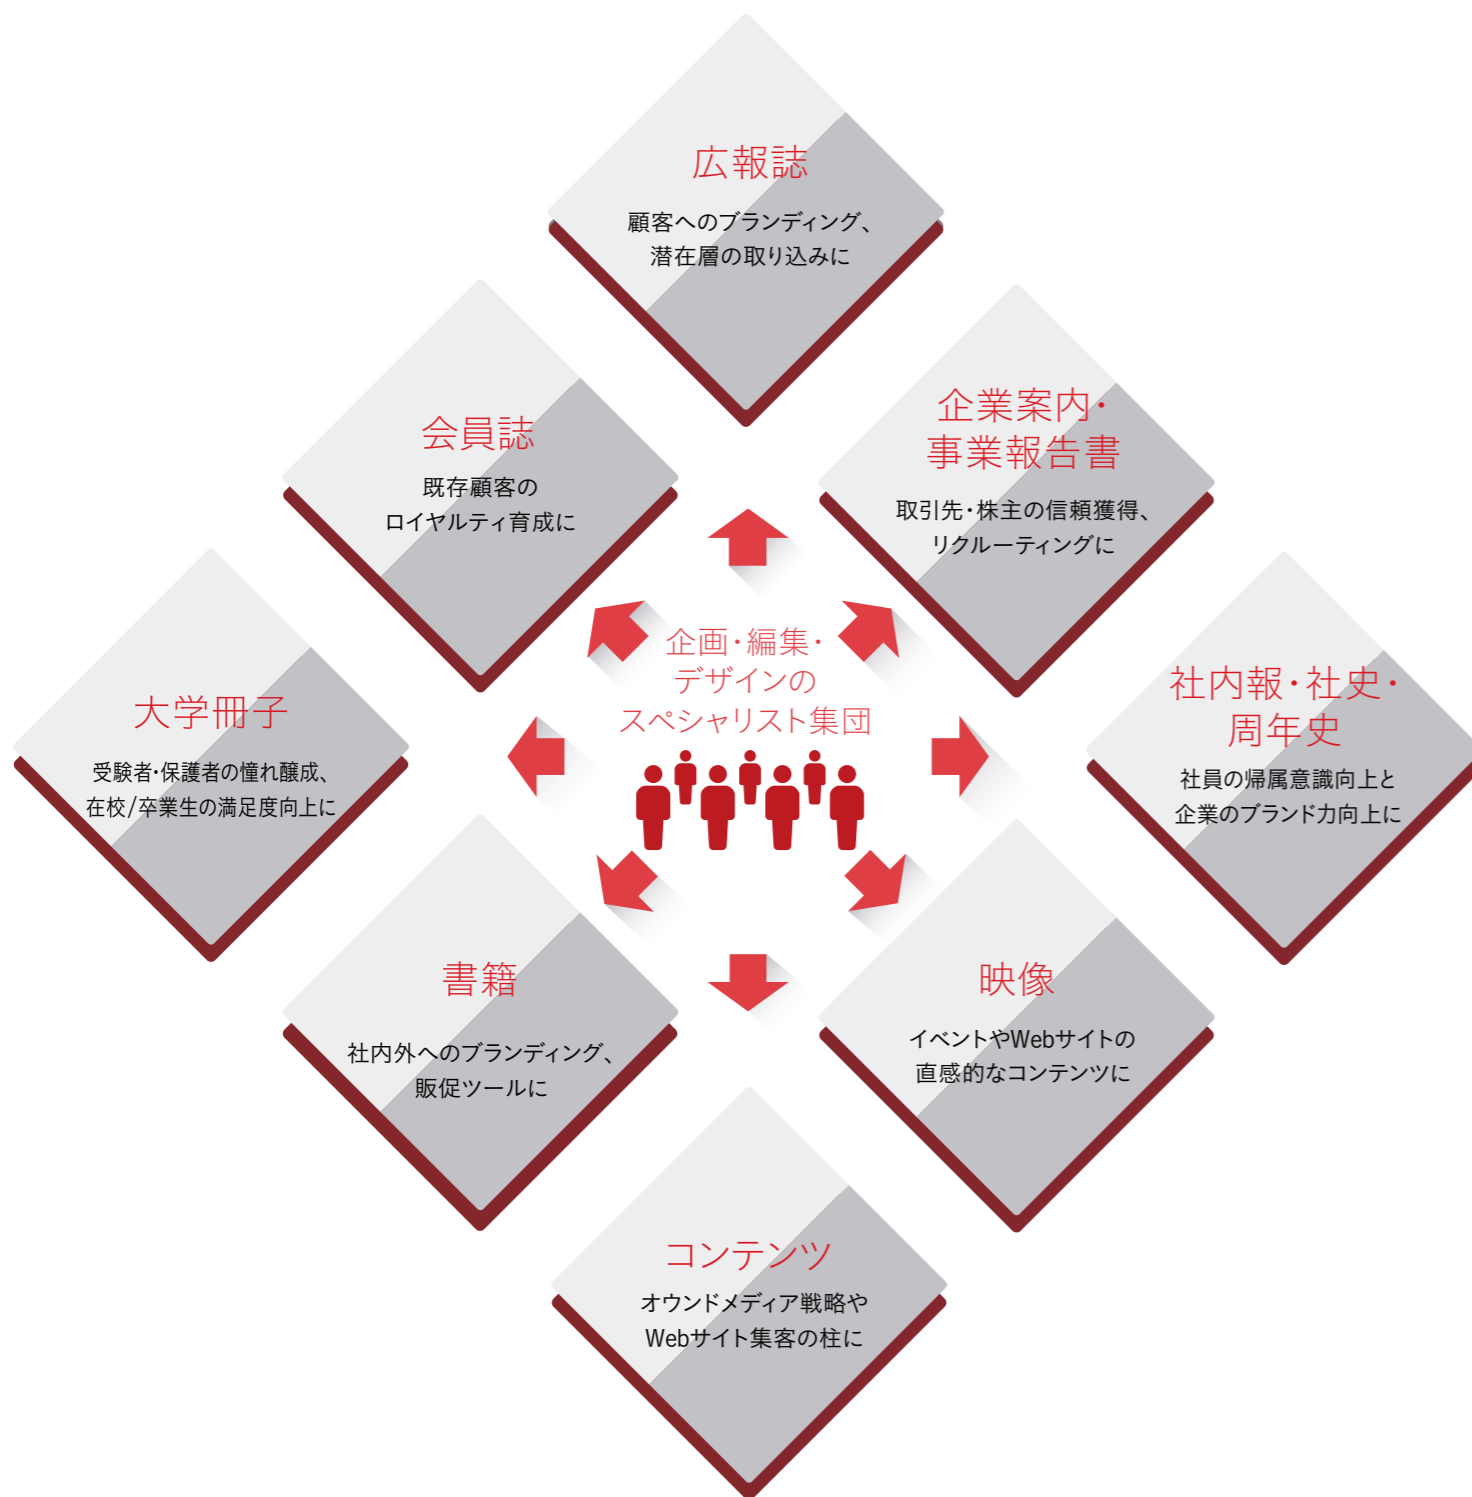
広報誌

顧客へのブランディング、潜在層の取り込みに

会員誌

既存顧客のロイヤルティ育成に

企業案内・事業報告書

取引先・株主の信頼獲得、リクルーティングに

大学冊子

受験者・保護者の憧れ醸成、在校/卒業生の満足度向上に

企画・編集・デザインのスペシャリスト集団

社内報・社史・周年史

社員の帰属意識向上と企業のブランド力向上に

書籍

社内外へのブランディング、販促ツールに

映像

イベントやWebサイトの直感的なコンテンツに

コンテンツ

オウンドメディア戦略やWebサイト集客の柱に